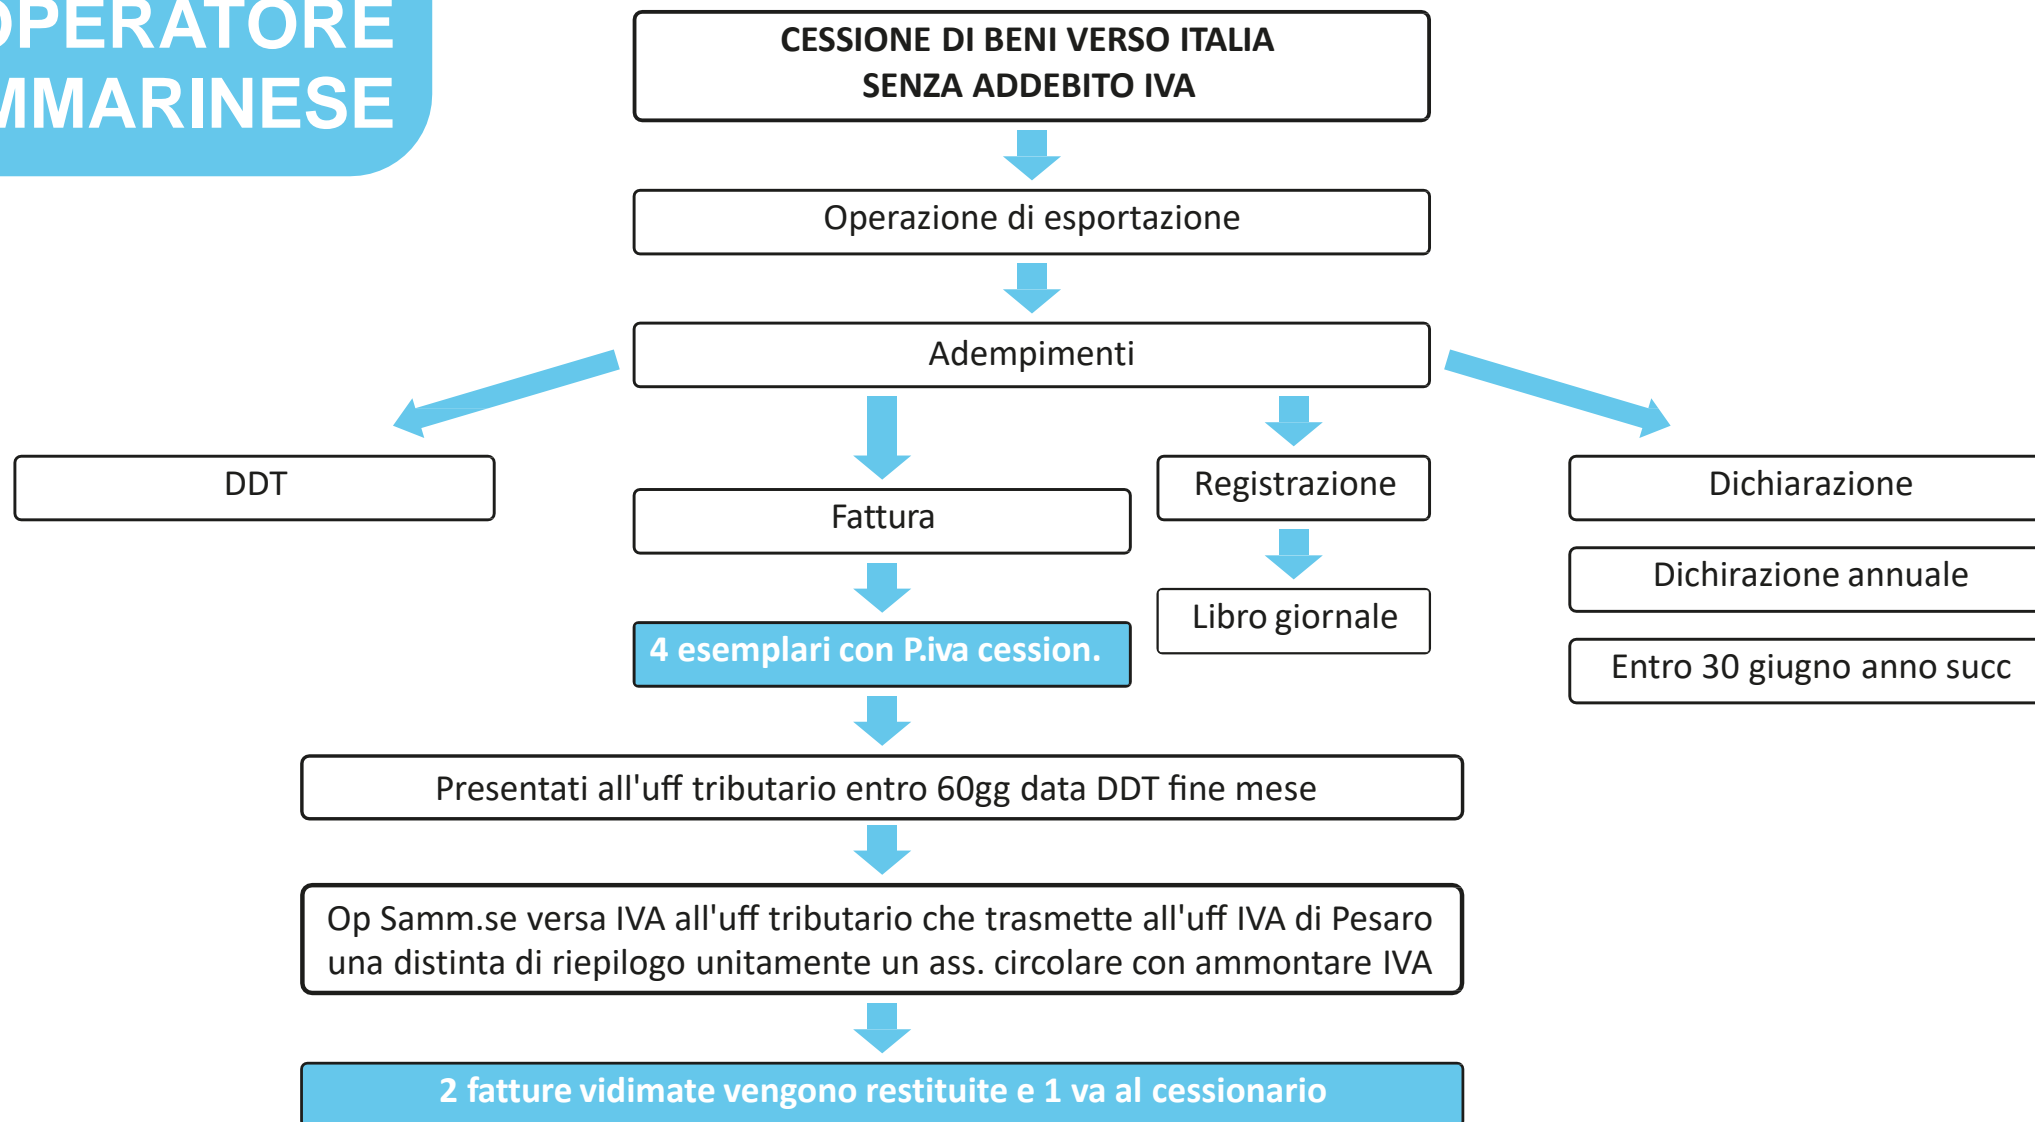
OPERATORE
MMARINESE

CESSIONE DI BENI VERSO ITALIA
SENZA ADDEBITO IVA

Operazione di esportazione

Adempimenti

DDT

Fattura

4 esemplari con P.iva cession.

Registrazione

Libro giornale

Dichiarazione

Dichirazione annuale

Entro 30 giugno anno succ

Presentati all'uff tributario entro 60gg data DDT fine mese

Op Samm.se versa IVA all'uff tributario che trasmette all'uff IVA di Pesaro una distinta di riepilogo unitamente un ass. circolare con ammontare IVA

2 fatture vidimate vengono restituite e 1 va al cessionario